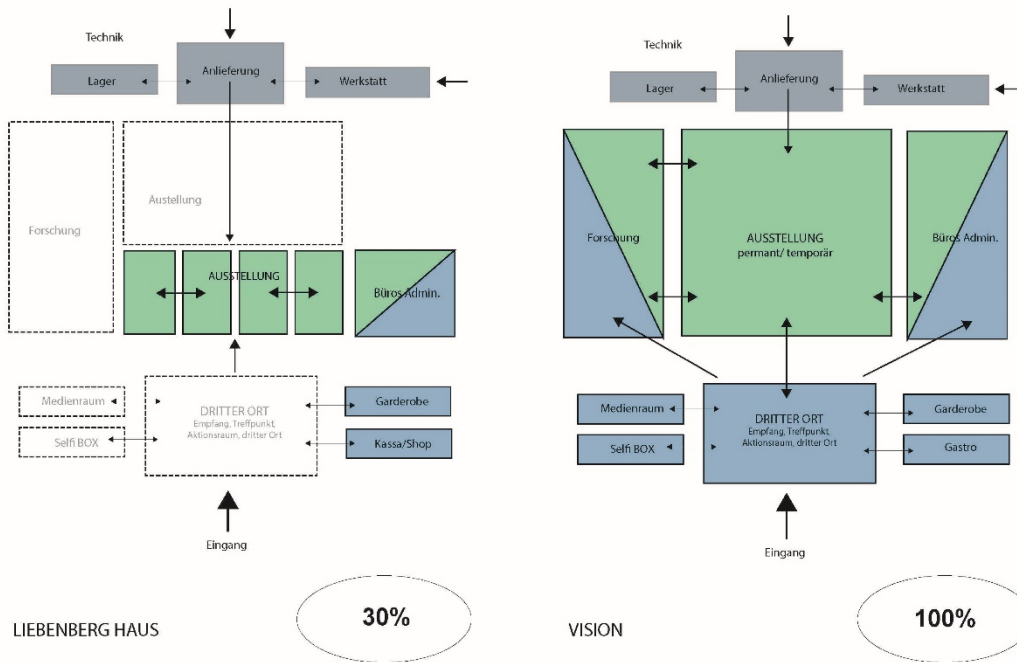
Technik

Lager

Anlieferung

Werkstatt

Forschung

Austellung

AUSSTELLUNG

Büros Admin.

Medienraum

DRITTER ORT
Empfang, Treffpunkt, Aktionsraum, dritter Ort

Garderobe

Selfi BOX

Kassa/Shop

Eingang

LIEBENBERG HAUS

30%

Technik

Lager

Anlieferung

Werkstatt

Forschung

AUSSTELLUNG
permant/ temporär

Büros Admin.

Medienraum

DRITTER ORT
Empfang, Treffpunkt, Aktionsraum, dritter Ort

Garderobe

Selfi BOX

Gastro

Eingang

VISION

100%